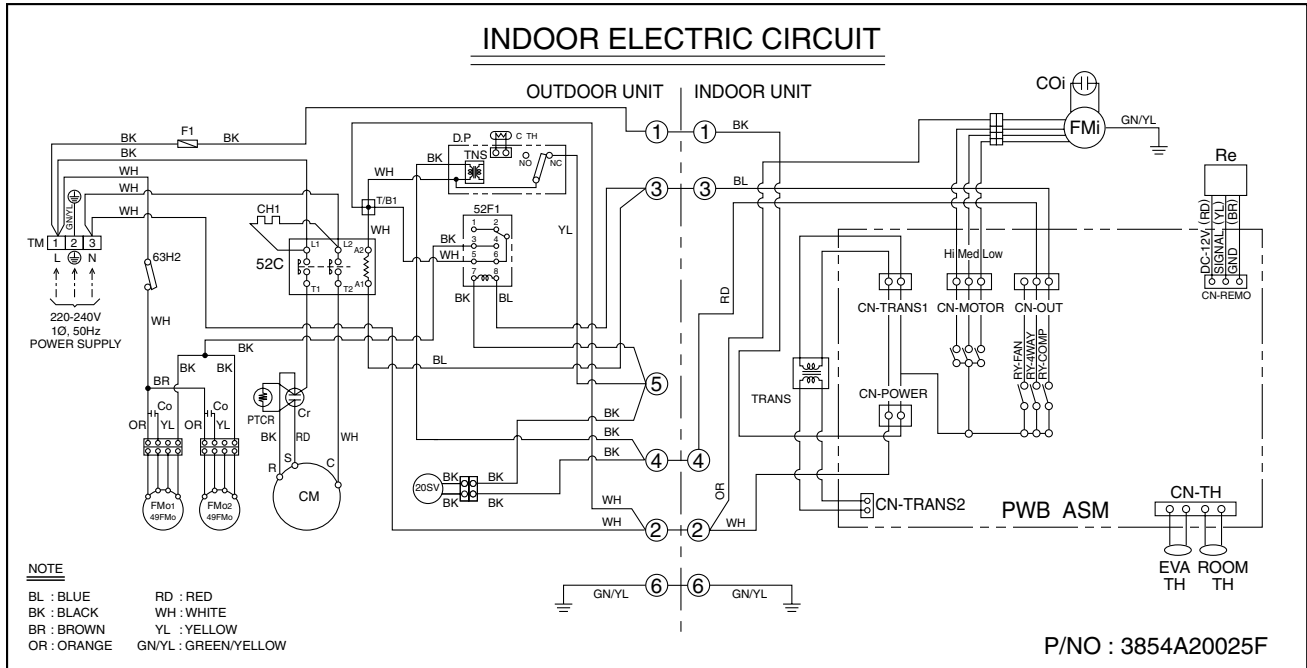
INDOOR ELECTRIC CIRCUIT

OUTDOOR UNIT | INDOOR UNIT

COi
FMi
GN/YL

BK F1 BK
BK
WH
WH
WH
TM 1 2 3
L N
220-240V
1Ø, 50Hz
POWER SUPPLY
GN/YL
63H2
WH
BK
BR
BK BK
Co Co
OR YL OR YL
FMo1 49FMo
FMo2 49FMo

CH1
52C
L1 L2 A2
T1 T2 A1
T/B1
WH
D.P
TNS
C TH
NO NC
BK
WH
52F1
1 2 3 4 5 6 7 8
BK
WH
BK BL
YL
PTCR
Cr
BK RD WH
R S C
CM
BL
20SV
BK BK BK BK
BK
BK
BK
WH
WH

1 1 BK
3 3 BL
5
4 4
2 2 WH
6 6
GN/YL GN/YL
RD
OR

Re
DC-12V (RD)
SIGNAL (YL)
GND (BR)
CN-REMO
Hi Med Low
CN-TRANS1 CN-MOTOR CN-OUT
RY-FAN
RY-4WAY
RY-COMP
TRANS
CN-POWER
CN-TRANS2
PWB ASM
CN-TH
EVA TH
ROOM TH

NOTE
BL : BLUE
BK : BLACK
BR : BROWN
OR : ORANGE
RD : RED
WH : WHITE
YL : YELLOW
GN/YL : GREEN/YELLOW

P/NO : 3854A20025F